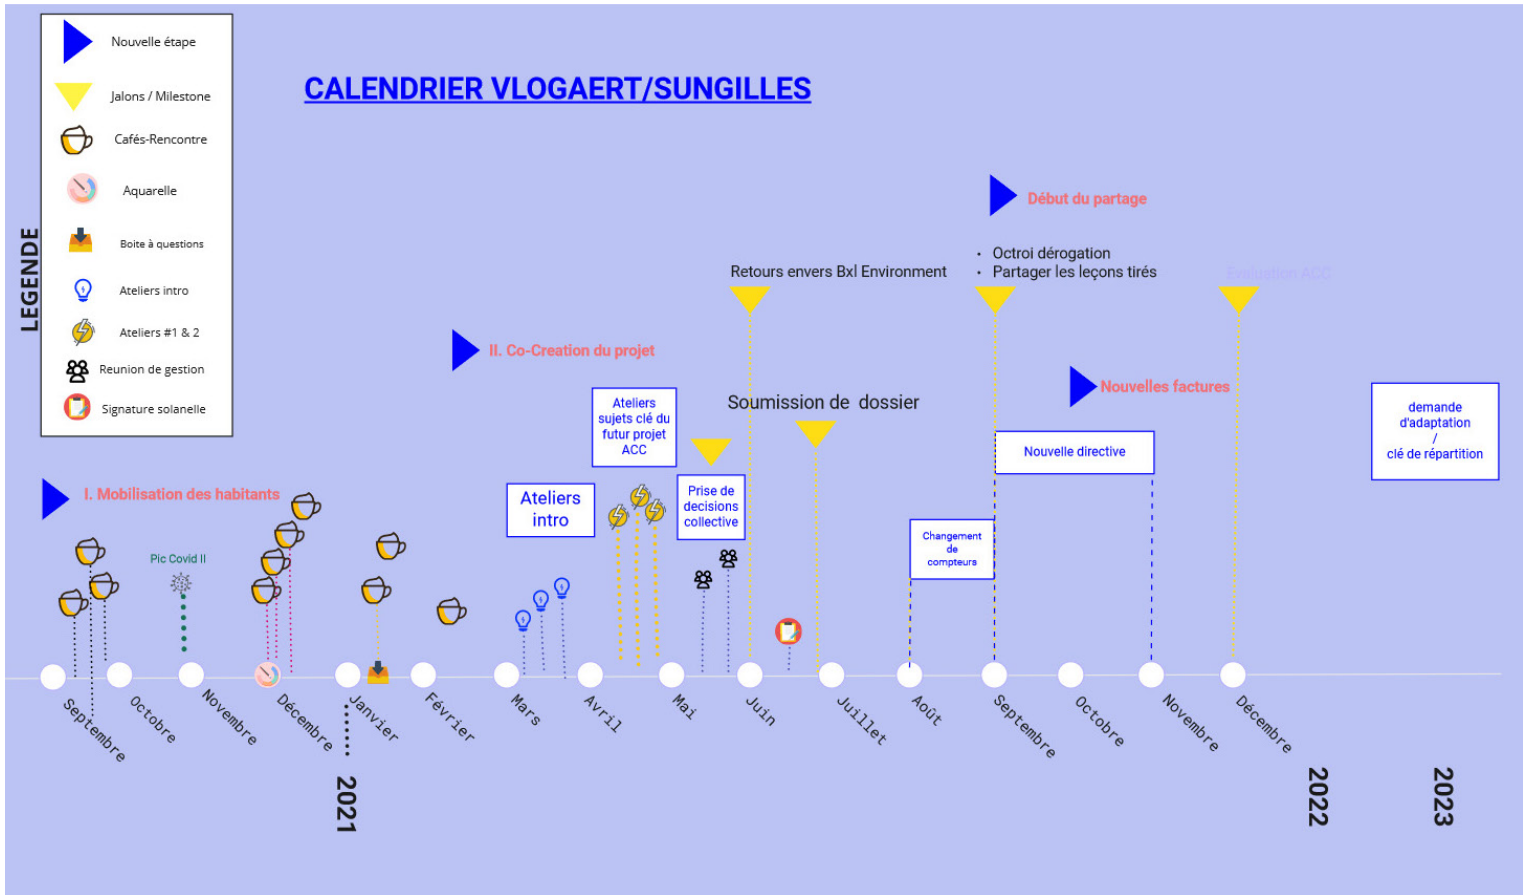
LEGENDE

Nouvelle étape
Jalons / Milestone
Cafés-Rencontre
Aquarelle
Boite à questions
Ateliers intro
Ateliers #1 & 2
Reunion de gestion
Signature solanelle

CALENDRIER VLOGAERT/SUNGILLES

Début du partage

• Octroi dérogation
• Partager les leçons tirés

Retours envers Bxl Environment

Evaluation ACC

II. Co-Creation du projet

Nouvelles factures

Ateliers sujets clé du futur projet ACC

Soumission de dossier

demande d'adaptation / clé de répartition

Nouvelle directive

Prise de decisions collective

Ateliers intro

I. Mobilisation des habitants

Changement de compteurs

Pic Covid II

Septembre
Octobre
Novembre
Décembre
Janvier
Février
Mars
Avril
Mai
Juin
Juillet
Août
Septembre
Octobre
Novembre
Décembre

2021
2022
2023